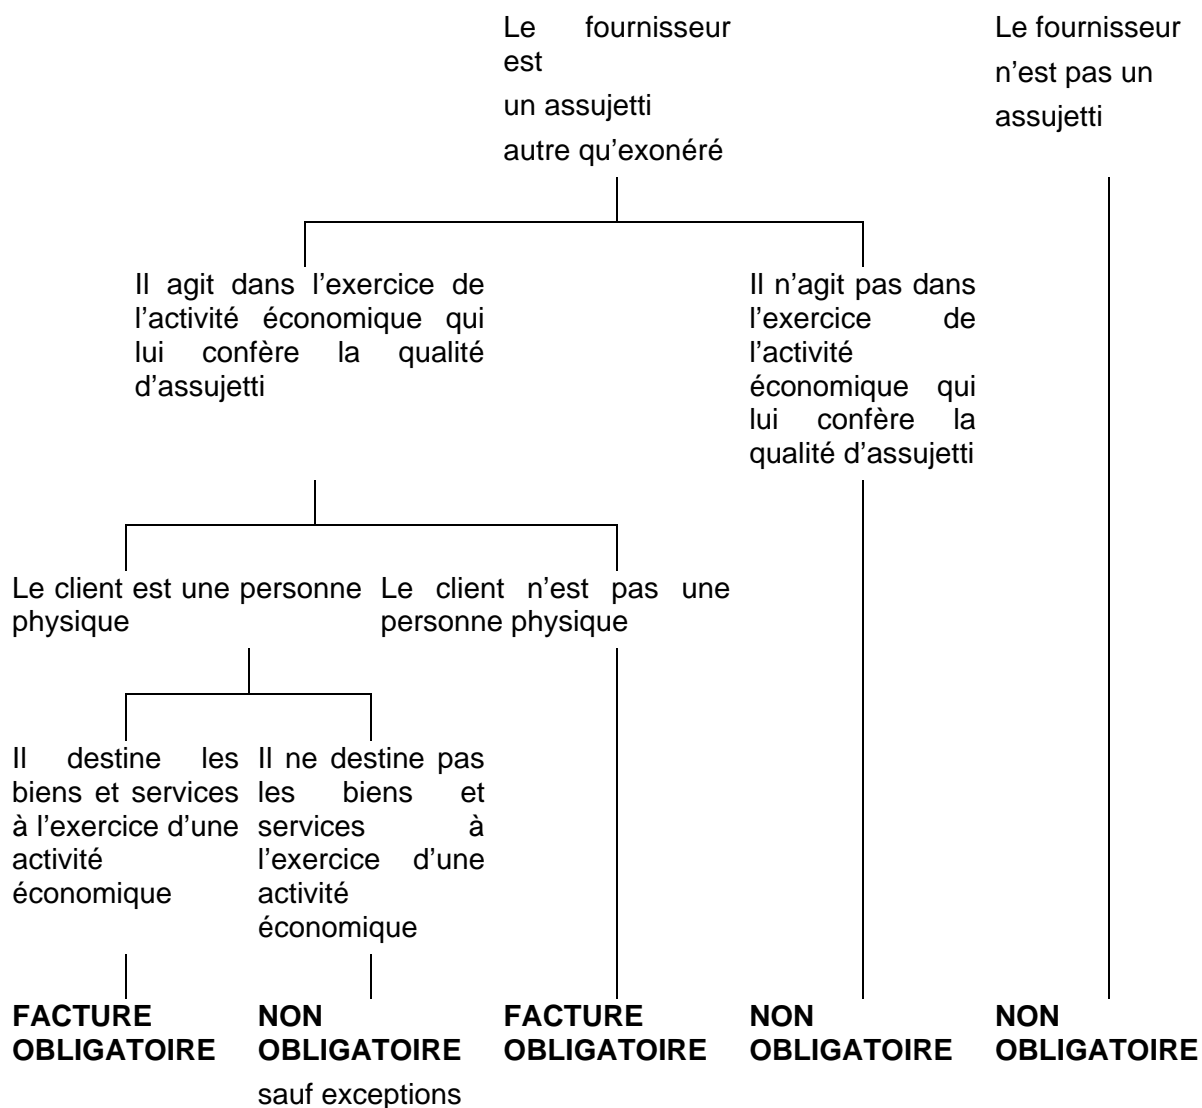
Le fournisseur est un assujetti autre qu'exonéré

Le fournisseur n'est pas un assujetti

Il agit dans l'exercice de l'activité économique qui lui confère la qualité d'assujetti

Il n'agit pas dans l'exercice de l'activité économique qui lui confère la qualité d'assujetti

Le client est une personne physique

Le client n'est pas une personne physique

Il destine les biens et services à l'exercice d'une activité économique

Il ne destine pas les biens et services à l'exercice d'une activité économique

**FACTURE OBLIGATOIRE**

**NON OBLIGATOIRE**
sauf exceptions

**FACTURE OBLIGATOIRE**

**NON OBLIGATOIRE**

**NON OBLIGATOIRE**